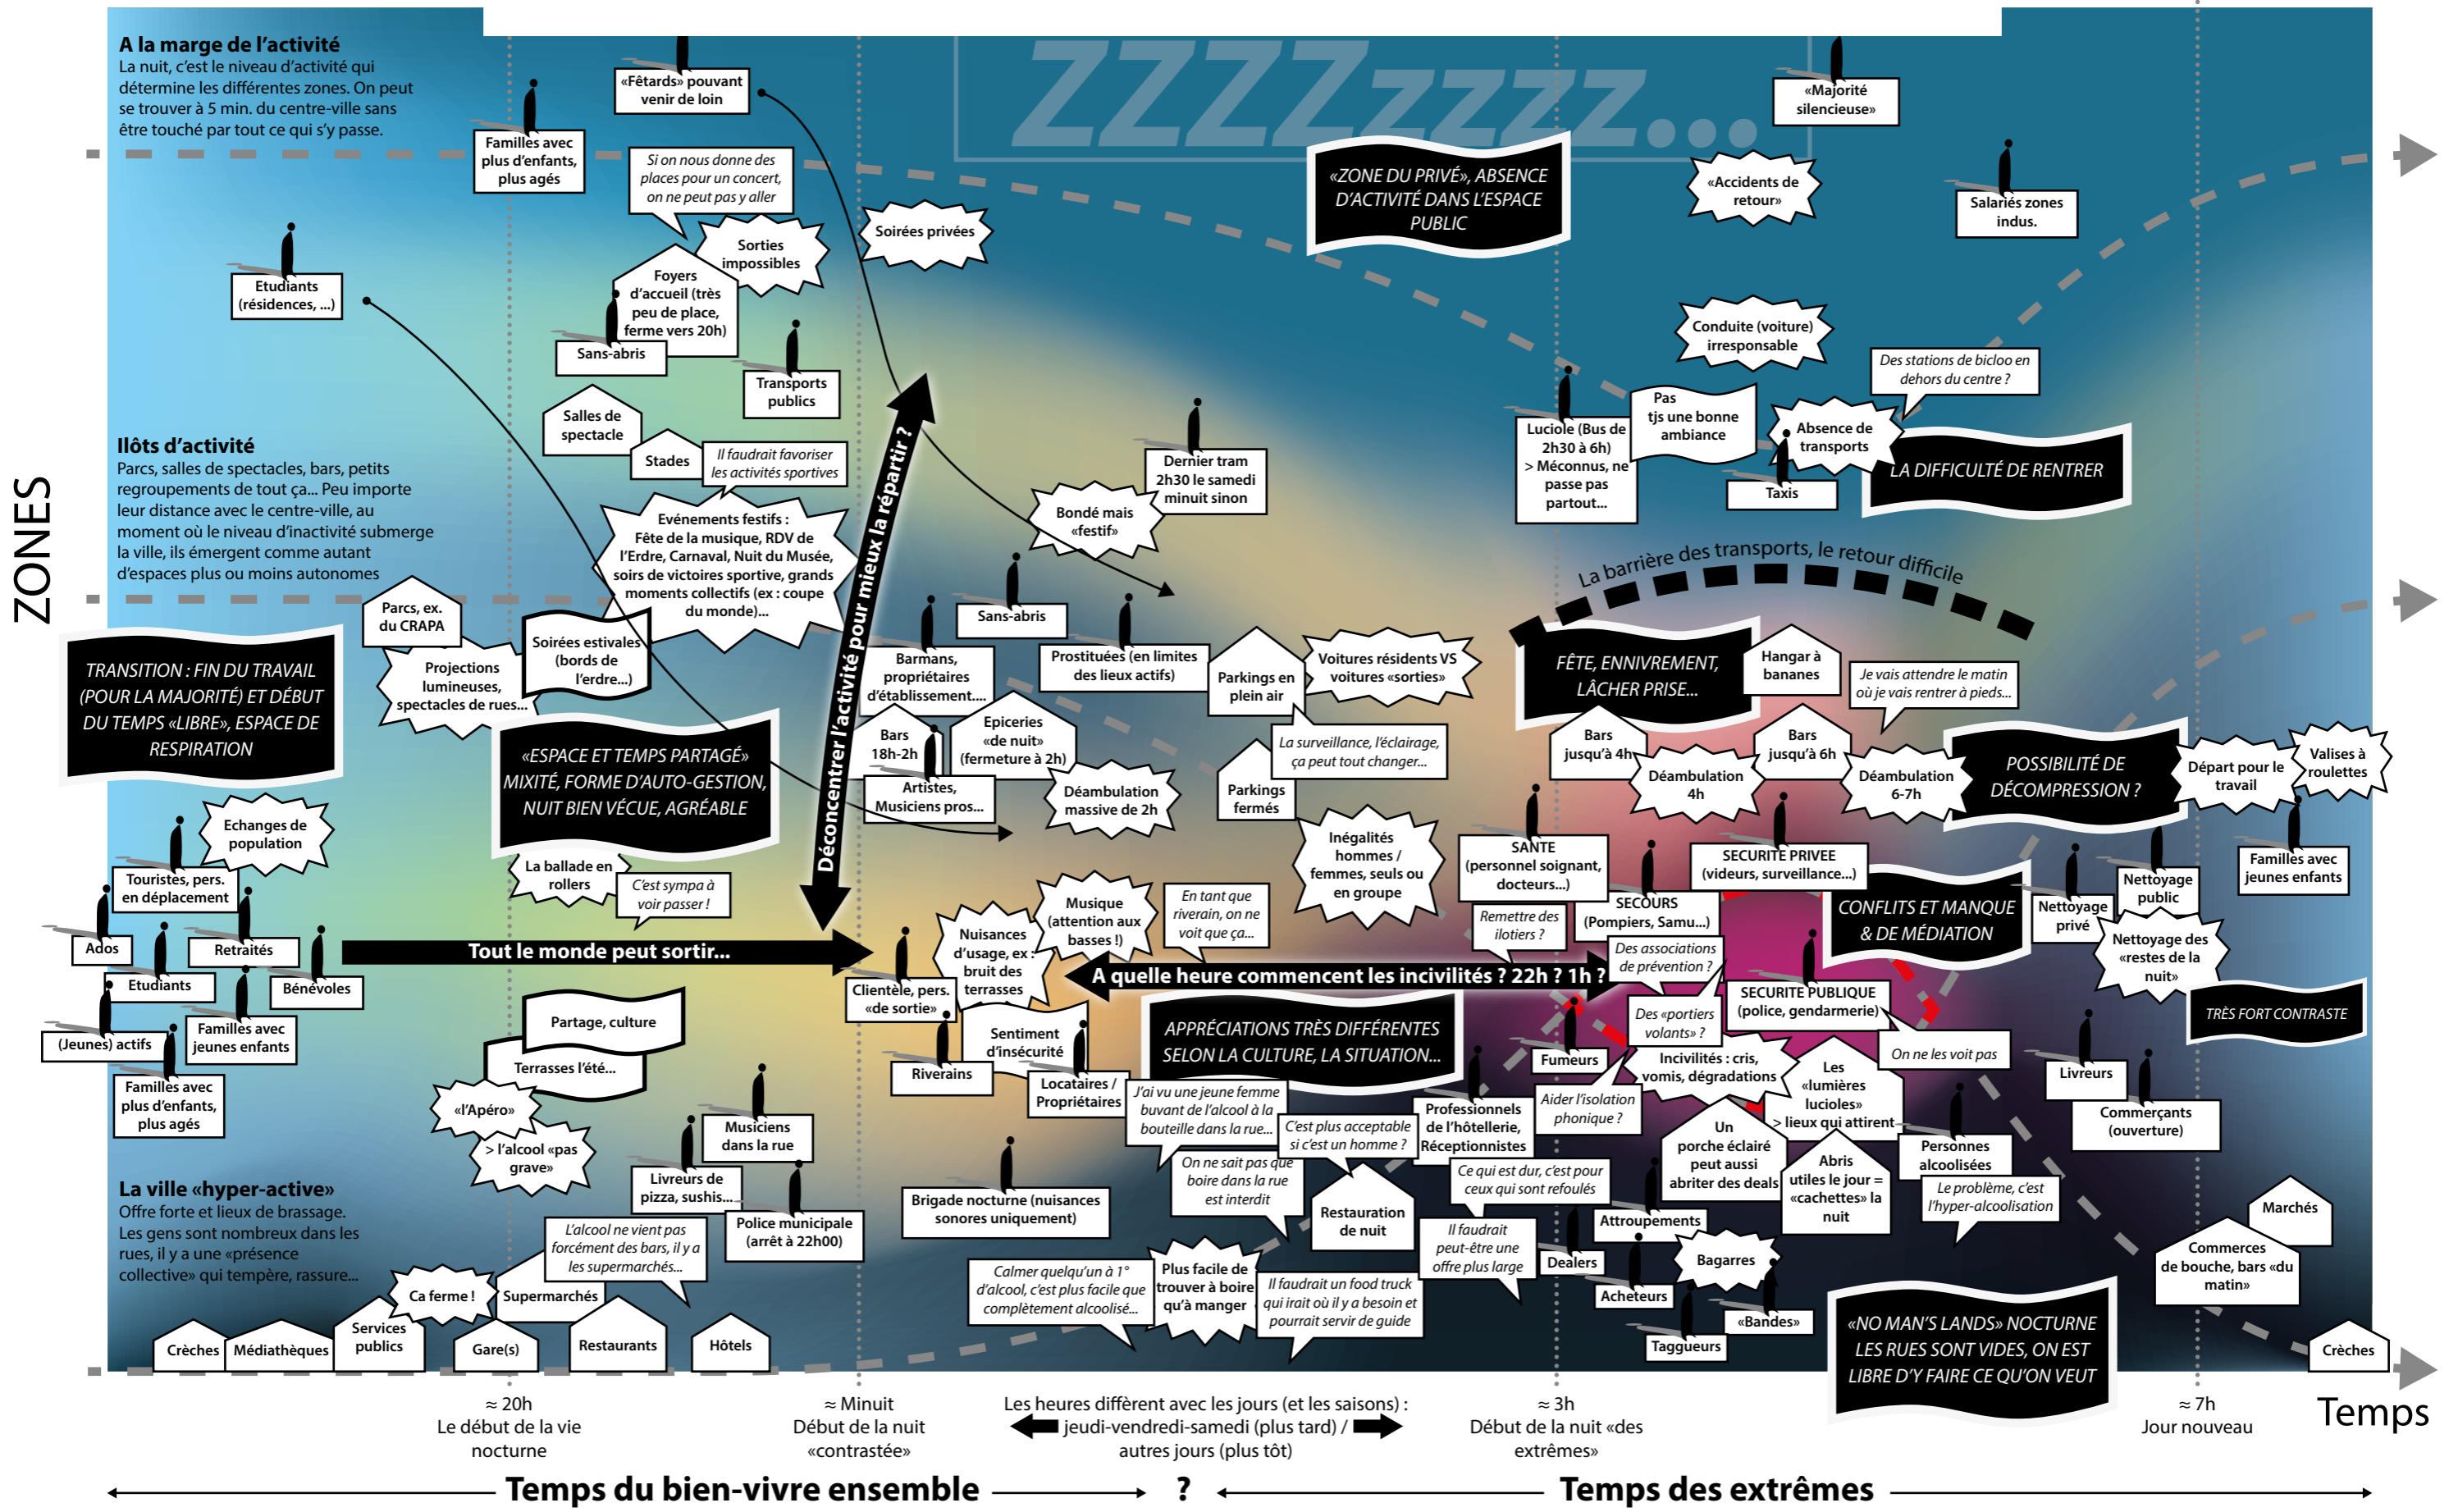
A la marge de l'activité
La nuit, c'est le niveau d'activité qui détermine les différentes zones. On peut se trouver à 5 min. du centre-ville sans être touché par tout ce qui s'y passe.

ZZZZzzzz...

Îlots d'activité
Parcs, salles de spectacles, bars, petits regroupements de tout ça... Peu importe leur distance avec le centre-ville, au moment où le niveau d'inactivité submerge la ville, ils émergent comme autant d'espaces plus ou moins autonomes

ZONES

TRANSITION : FIN DU TRAVAIL (POUR LA MAJORITÉ) ET DÉBUT DU TEMPS «LIBRE», ESPACE DE RESPIRATION

La ville «hyper-active»
Offre forte et lieux de brassage. Les gens sont nombreux dans les rues, il y a une «présence collective» qui tempère, rassure...

«Fêtards» pouvant venir de loin
Familles avec plus d'enfants, plus agés
Si on nous donne des places pour un concert, on ne peut pas y aller
Soirées privées
Sorties impossibles
Foyers d'accueil (très peu de place, ferme vers 20h)
Sans-abris
Transports publics
Etudiants (résidences, ...)
Salles de spectacle
Stades
Il faudrait favoriser les activités sportives
Evénements festifs : Fête de la musique, RDV de l'Erdre, Carnaval, Nuit du Musée, soirs de victoires sportive, grands moments collectifs (ex : coupe du monde)...
Déconcentrer l'activité pour mieux la répartir ?
Parcs, ex. du CRAPA
Projections lumineuses, spectacles de rues...
Soirées estivales (bords de l'erdre...)
«ESPACE ET TEMPS PARTAGÉ» MIXITÉ, FORME D'AUTO-GESTION, NUIT BIEN VÉCUE, AGRÉABLE
Echanges de population
Touristes, pers. en déplacement
Ados
Retraités
Etudiants
Bénévoles
(Jeunes) actifs
Familles avec jeunes enfants
Familles avec plus d'enfants, plus agés
La ballade en rollers
C'est sympa à voir passer !
Tout le monde peut sortir...
Partage, culture
Terrasses l'été...
«l'Apéro»
> l'alcool «pas grave»
Musiciens dans la rue
Livreurs de pizza, sushis...
Police municipale (arrêt à 22h00)
L'alcool ne vient pas forcément des bars, il y a les supermarchés...
Ca ferme !
Supermarchés
Crèches
Médiathèques
Services publics
Gare(s)
Restaurants
Hôtels
Barmans, propriétaires d'établissement....
Bars 18h-2h
Epiceries «de nuit» (fermeture à 2h)
Artistes, Musiciens pros...
Déambulation massive de 2h
Sans-abris
Prostituées (en limites des lieux actifs)
Bondé mais «festif»
Dernier tram 2h30 le samedi minuit sinon
Parkings en plein air
Voitures résidents VS voitures «sorties»
La surveillance, l'éclairage, ça peut tout changer...
Parkings fermés
Inégalités hommes / femmes, seuls ou en groupe
Musique (attention aux basses !)
En tant que riverain, on ne voit que ça...
Nuisances d'usage, ex : bruit des terrasses
Clientèle, pers. «de sortie»
Sentiment d'insécurité
Riverains
Locataires / Propriétaires
Brigade nocturne (nuisances sonores uniquement)
A quelle heure commencent les incivilités ? 22h ? 1h ?
APPRÉCIATIONS TRÈS DIFFÉRENTES SELON LA CULTURE, LA SITUATION...
J'ai vu une jeune femme buvant de l'alcool à la bouteille dans la rue...
C'est plus acceptable si c'est un homme ?
On ne sait pas que boire dans la rue est interdit
Calmer quelqu'un à 1° d'alcool, c'est plus facile que complètement alcoolisé...
Plus facile de trouver à boire qu'à manger
Il faudrait un food truck qui irait où il y a besoin et pourrait servir de guide
Restauration de nuit
Professionnels de l'hôtellerie, Réceptionnistes
Ce qui est dur, c'est pour ceux qui sont refoulés
Il faudrait peut-être une offre plus large
«ZONE DU PRIVÉ», ABSENCE D'ACTIVITÉ DANS L'ESPACE PUBLIC
«Majorité silencieuse»
«Accidents de retour»
Salariés zones indus.
Conduite (voiture) irresponsable
Des stations de bicloo en dehors du centre ?
Luciole (Bus de 2h30 à 6h) > Méconnus, ne passe pas partout...
Pas tjs une bonne ambiance
Absence de transports
Taxis
LA DIFFICULTÉ DE RENTRER
La barrière des transports, le retour difficile
FÊTE, ENNIVREMENT, LÂCHER PRISE...
Hangar à bananes
Je vais attendre le matin où je vais rentrer à pieds...
Bars jusqu'à 4h
Déambulation 4h
Bars jusqu'à 6h
Déambulation 6-7h
POSSIBILITÉ DE DÉCOMPRESSION ?
Départ pour le travail
Valises à roulettes
Familles avec jeunes enfants
SANTE (personnel soignant, docteurs...)
SECURITE PRIVEE (videurs, surveillance...)
SECOURS (Pompiers, Samu...)
Remettre des ilotiers ?
Des associations de prévention ?
CONFLITS ET MANQUE & DE MÉDIATION
Nettoyage privé
Nettoyage public
Nettoyage des «restes de la nuit»
TRÈS FORT CONTRASTE
Des «portiers volants» ?
SECURITE PUBLIQUE (police, gendarmerie)
On ne les voit pas
Fumeurs
Incivilités : cris, vomis, dégradations
Aider l'isolation phonique ?
Les «lumières lucioles» > lieux qui attirent
Un porche éclairé peut aussi abriter des deals
Abris utiles le jour = «cachettes» la nuit
Personnes alcoolisées
Le problème, c'est l'hyper-alcoolisation
Livreurs
Commerçants (ouverture)
Attroupements
Dealers
Bagarres
Acheteurs
«Bandes»
Taggueurs
Marchés
Commerces de bouche, bars «du matin»
«NO MAN'S LANDS» NOCTURNE LES RUES SONT VIDES, ON EST LIBRE D'Y FAIRE CE QU'ON VEUT
Crèches

≈ 20h
Le début de la vie nocturne
≈ Minuit
Début de la nuit «contrastée»
Les heures diffèrent avec les jours (et les saisons) : jeudi-vendredi-samedi (plus tard) / autres jours (plus tôt)
≈ 3h
Début de la nuit «des extrêmes»
≈ 7h
Jour nouveau
Temps

Temps du bien-vivre ensemble ? Temps des extrêmes